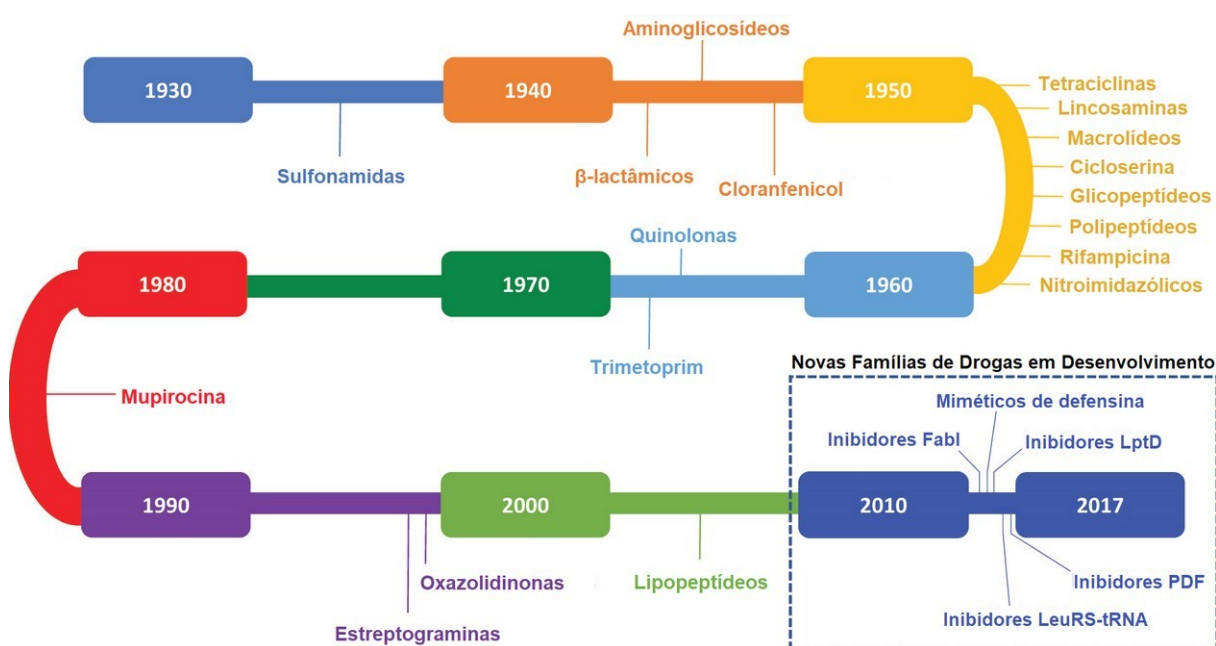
Aminoglicosídeos

1930

1940

1950

Tetraciclinas
Lincosaminas
Macrolídeos
Cicloserina
Glicopeptídeos
Polipeptídeos
Rifampicina
Nitroimidazólicos

Sulfonamidas

β-lactâmicos

Cloranfenicol

Quinolonas

1980

1970

1960

Trimetoprim

Mupirocina

Novas Famílias de Drogas em Desenvolvimento

Miméticos de defensina
Inibidores FabI
Inibidores LptD

1990

2000

2010

2017

Inibidores PDF

Oxazolidinonas

Lipopeptídeos

Inibidores LeuRS-tRNA

Estreptograminas